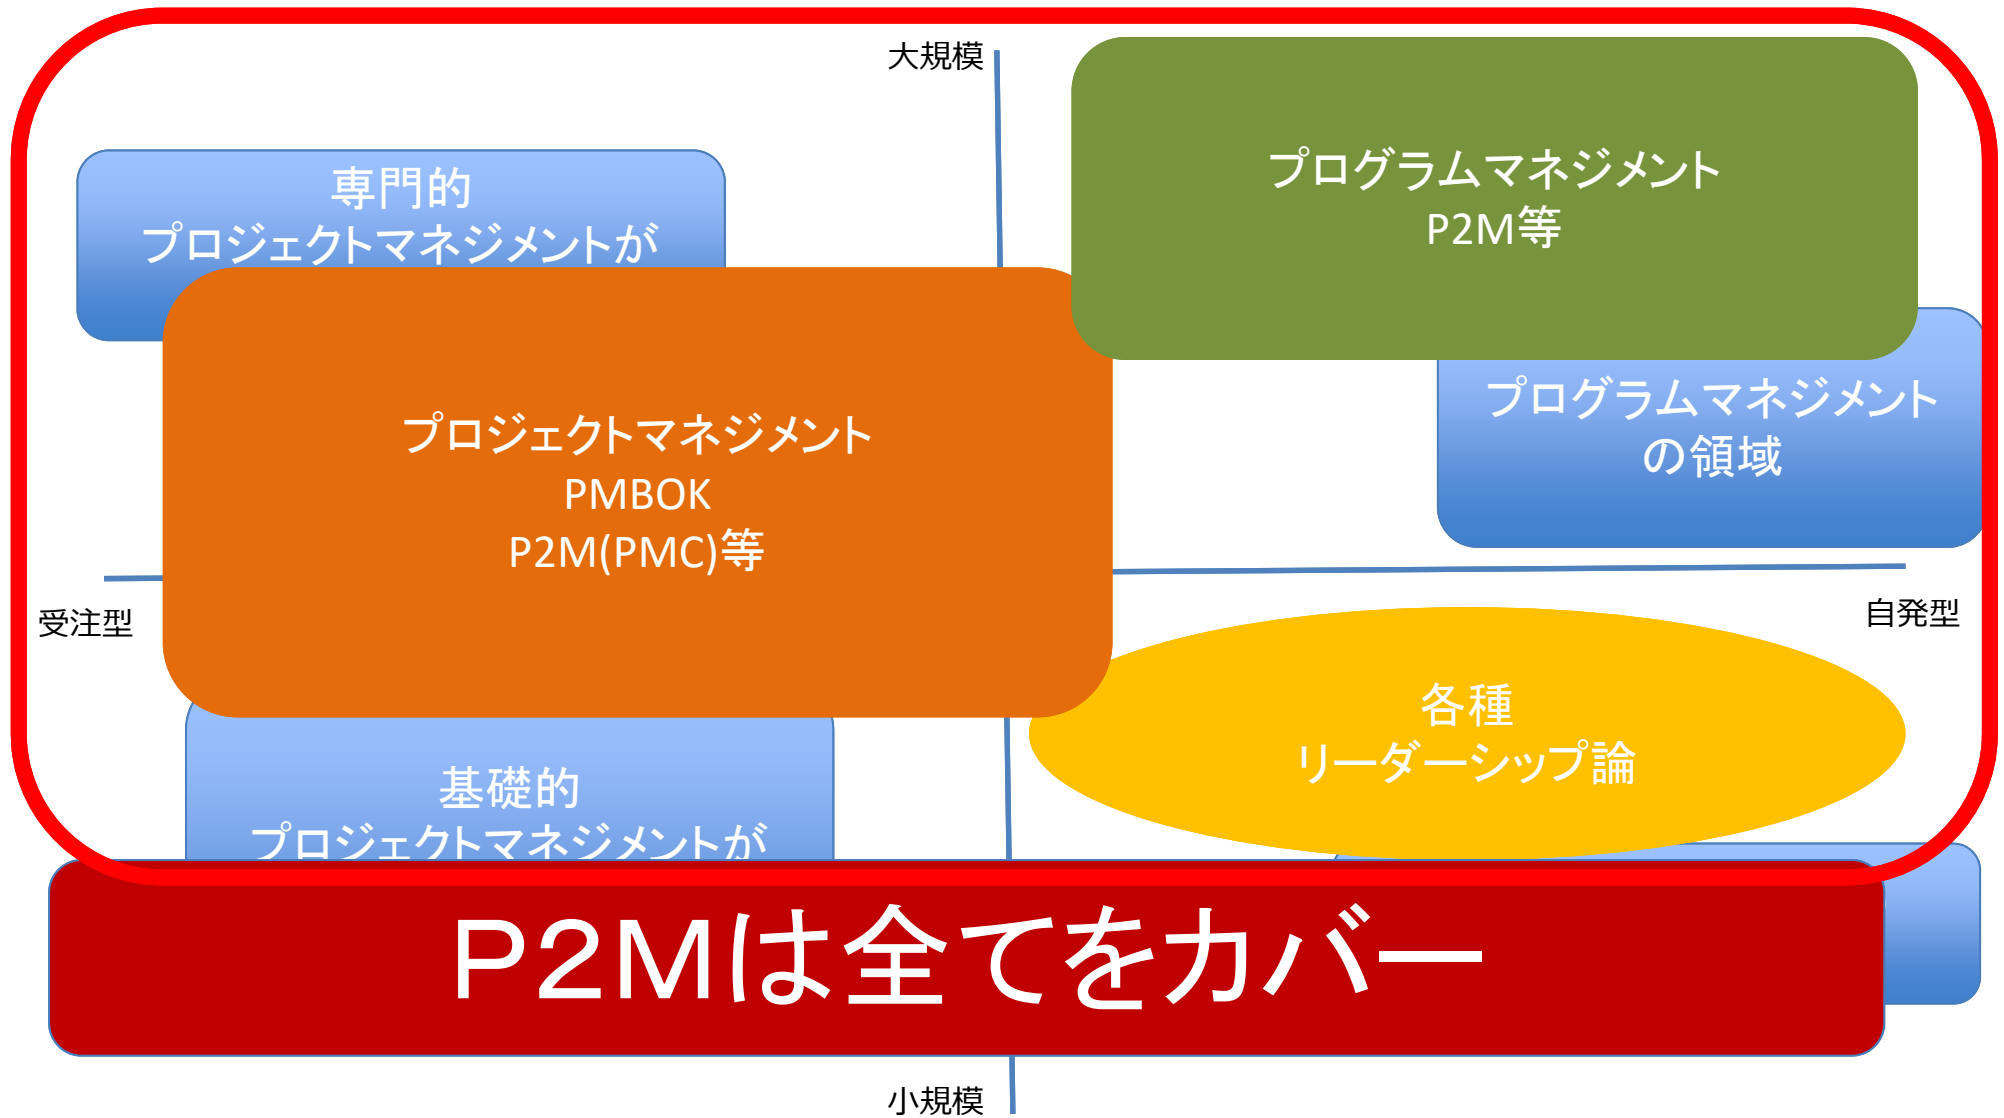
大規模

専門的
プロジェクトマネジメントが

プログラムマネジメント
P2M等

プログラムマネジメント
の領域

プロジェクトマネジメント
PMBOK
P2M(PMC)等

受注型

自発型

各種
リーダーシップ論

基礎的
プロジェクトマネジメントが

P2Mは全てをカバー

小規模